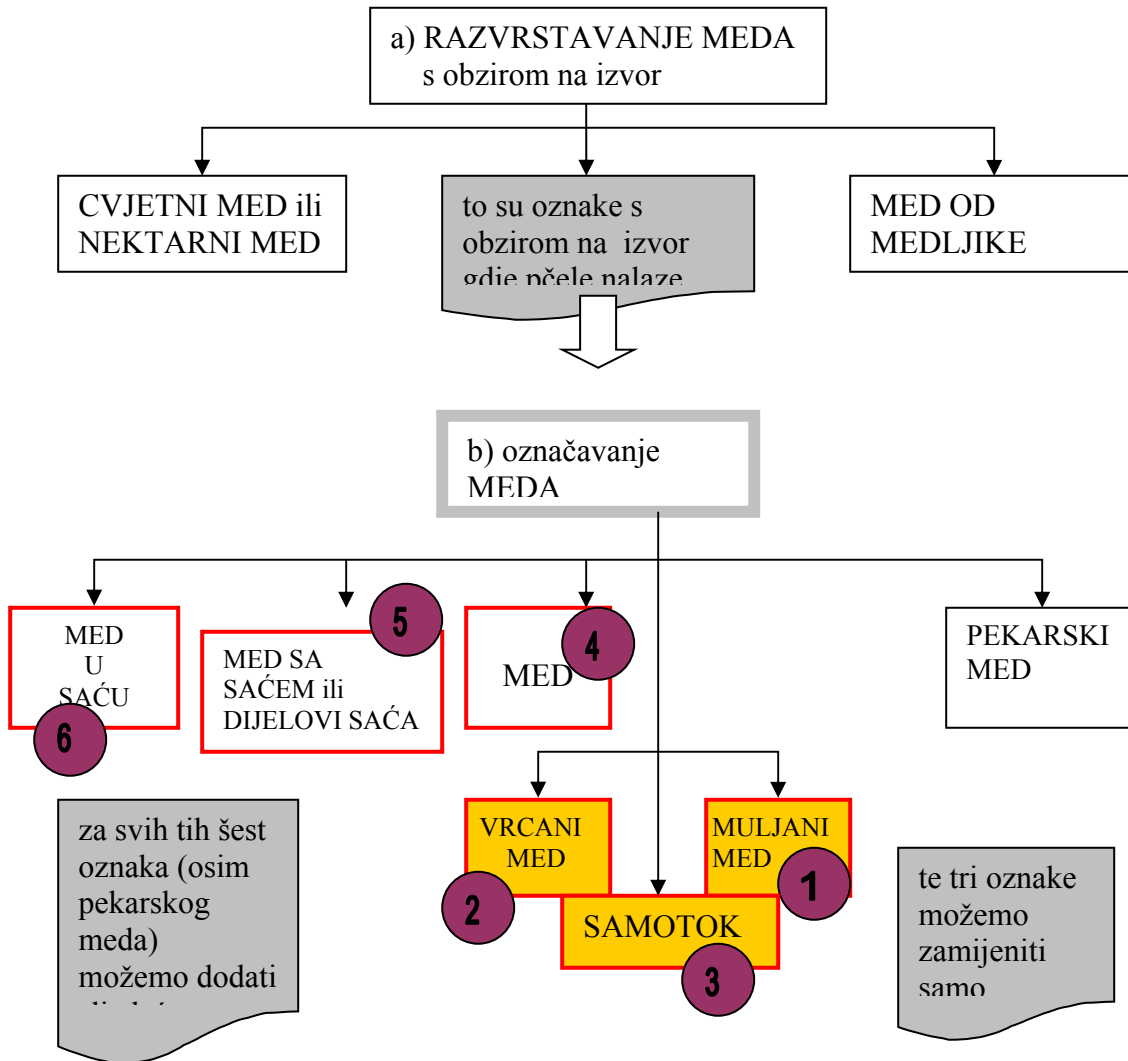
a) RAZVRSTAVANJE MEDA s obzirom na izvor

CVJETNI MED ili NEKTARNI MED

to su oznake s obzirom na izvor gdje pčele nalaze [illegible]

MED OD MEDLJIKE

b) označavanje MEDA

MED U SAĆU

6

MED SA SAĆEM ili DIJELOVI SAĆA

5

MED

4

PEKARSKI MED

za svih tih šest oznaka (osim pekarskog meda) možemo dodati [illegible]

VRCANI MED

2

MULJANI MED

1

SAMOTOK

3

te tri oznake možemo zamijeniti samo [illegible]